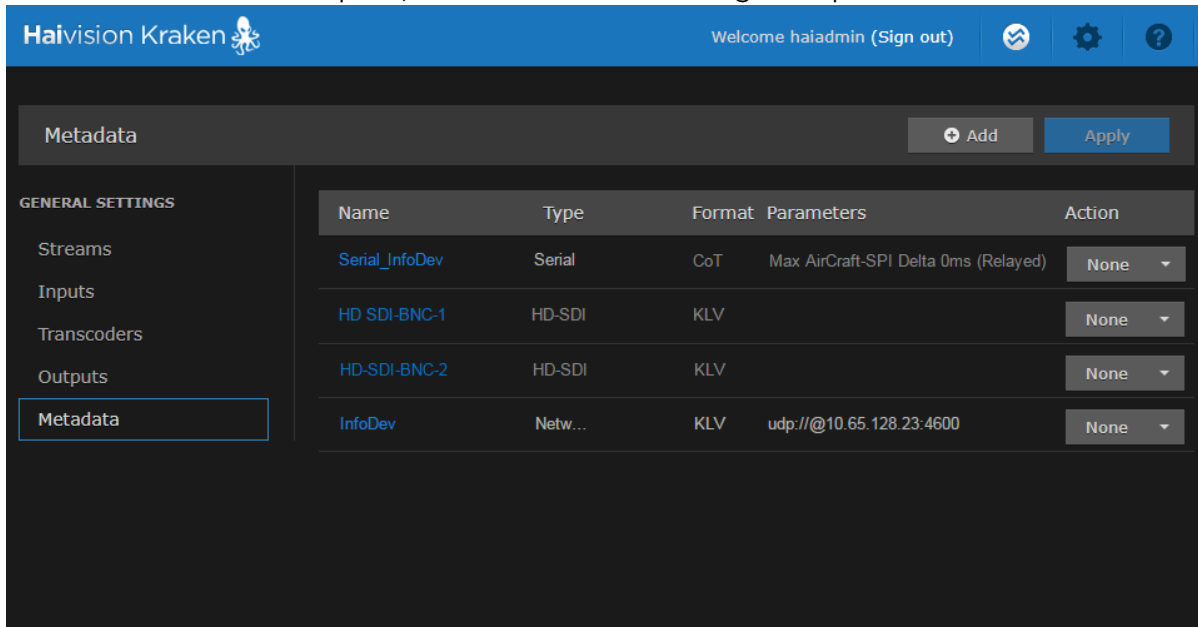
Haivision Kraken

Welcome haiadmin (Sign out)

Metadata

Add

Apply

GENERAL SETTINGS

Streams

Inputs

Transcoders

Outputs

Metadata

| Name | Type | Format | Parameters | Action |
|---|---|---|---|---|
| Serial_InfoDev | Serial | CoT | Max AirCraft-SPI Delta 0ms (Relayed) | None |
| HD SDI-BNC-1 | HD-SDI | KLV | | None |
| HD-SDI-BNC-2 | HD-SDI | KLV | | None |
| InfoDev | Netw... | KLV | udp://@10.65.128.23:4600 | None |